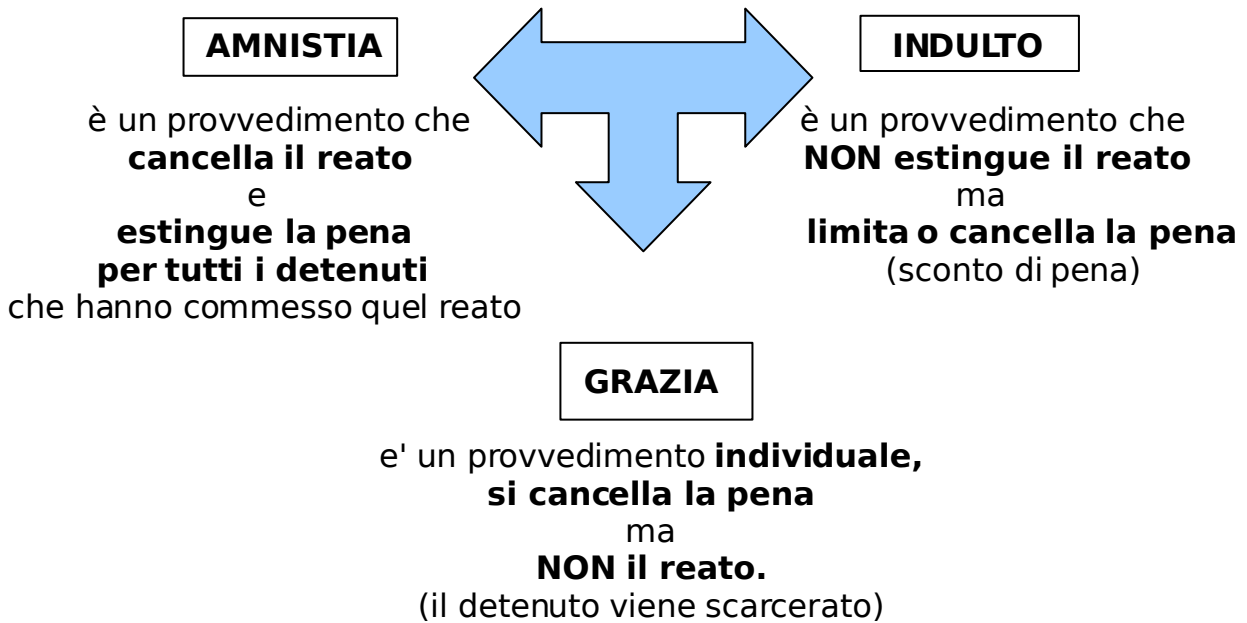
AMNISTIA

è un provvedimento che
cancella il reato
e
estingue la pena
per tutti i detenuti
che hanno commesso quel reato

INDULTO

è un provvedimento che
NON estingue il reato
ma
limita o cancella la pena
(sconto di pena)

GRAZIA

e' un provvedimento individuale,
si cancella la pena
ma
NON il reato.
(il detenuto viene scarcerato)